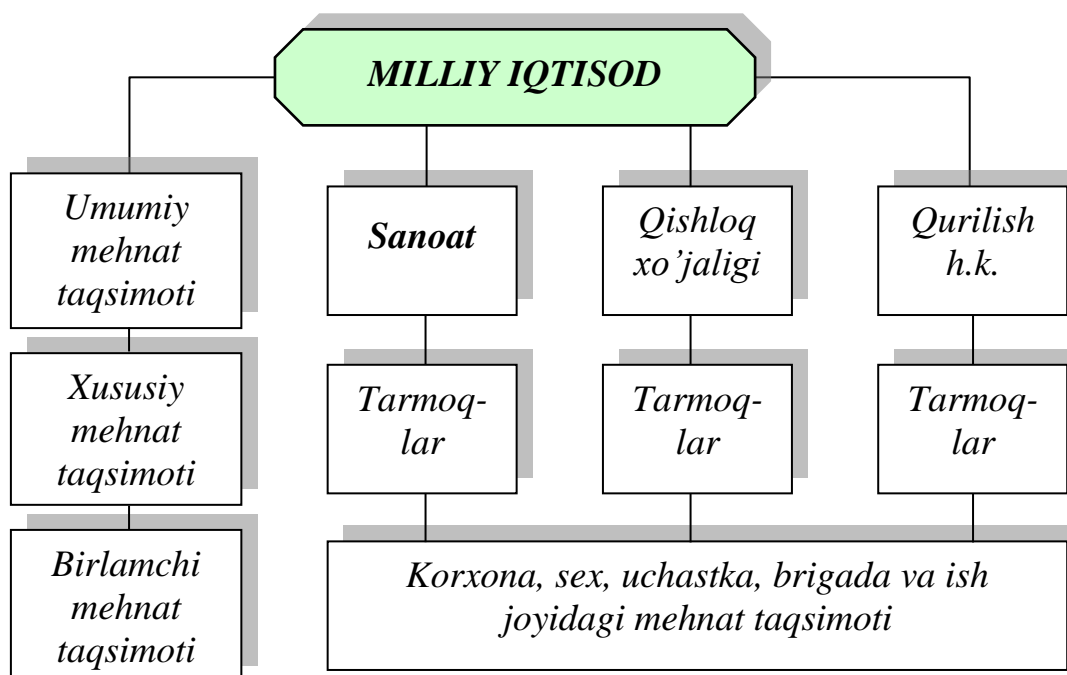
MILLIY IQTISOD

Umumiy mehnat taqsimoti

Xususiy mehnat taqsimoti

Birlamchi mehnat taqsimoti

Sanoat

Qishloq xo'jaligi

Qurilish h.k.

Tarmoqlar

Tarmoqlar

Tarmoqlar

Korxona, sex, uchastka, brigada va ish joyidagi mehnat taqsimoti